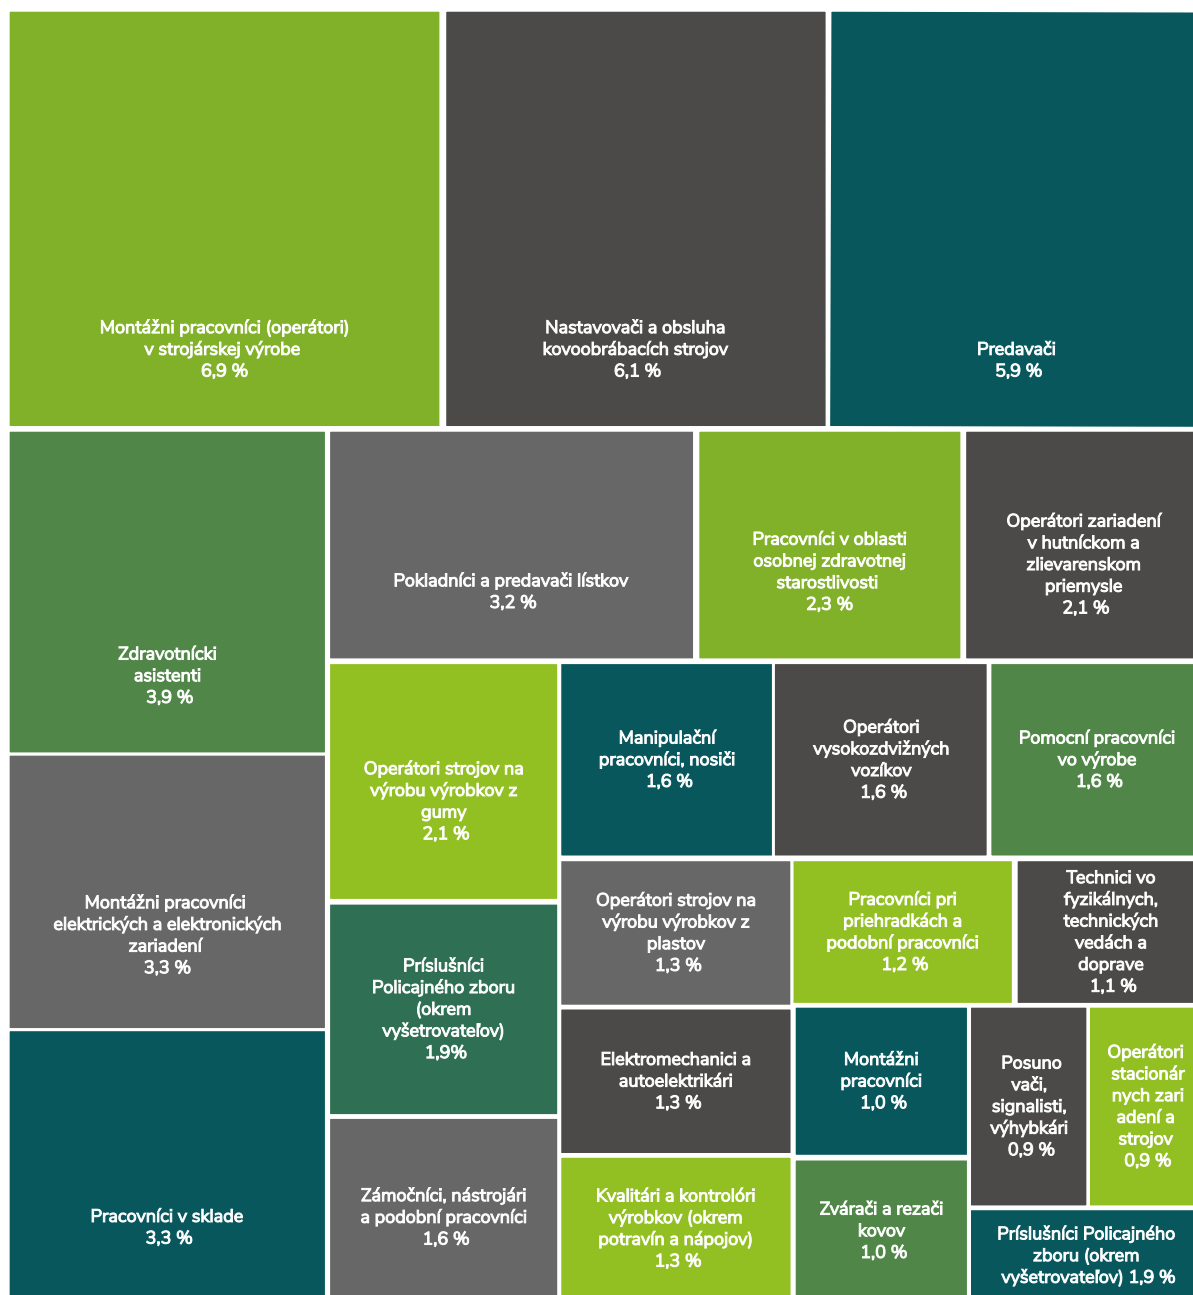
Montážni pracovníci (operátori) v strojárskej výrobe
6,9 %

Nastavovači a obsluha kovoobrábacích strojov
6,1 %

Predavači
5,9 %

Zdravotnícki asistenti
3,9 %

Pokladníci a predavači lístkov
3,2 %

Pracovníci v oblasti osobnej zdravotnej starostlivosti
2,3 %

Operátori zariadení v hutníckom a zlievarenskom priemysle
2,1 %

Operátori strojov na výrobu výrobkov z gumy
2,1 %

Manipulační pracovníci, nosiči
1,6 %

Operátori vysokozdvižných vozíkov
1,6 %

Pomocní pracovníci vo výrobe
1,6 %

Montážni pracovníci elektrických a elektronických zariadení
3,3 %

Operátori strojov na výrobu výrobkov z plastov
1,3 %

Pracovníci pri priehradkách a podobní pracovníci
1,2 %

Technici vo fyzikálnych, technických vedách a doprave
1,1 %

Príslušníci Policajného zboru (okrem vyšetrovateľov)
1,9%

Elektromechanici a autoelektrikári
1,3 %

Montážni pracovníci
1,0 %

Posuno vači, signalisti, výhybkári
0,9 %

Operátori stacionár nych zari adení a strojov
0,9 %

Pracovníci v sklade
3,3 %

Zámočníci, nástrojári a podobní pracovníci
1,6 %

Kvalitári a kontrolóri výrobkov (okrem potravín a nápojov)
1,3 %

Zvárači a rezači kovov
1,0 %

Príslušníci Policajného zboru (okrem vyšetrovateľov) 1,9 %